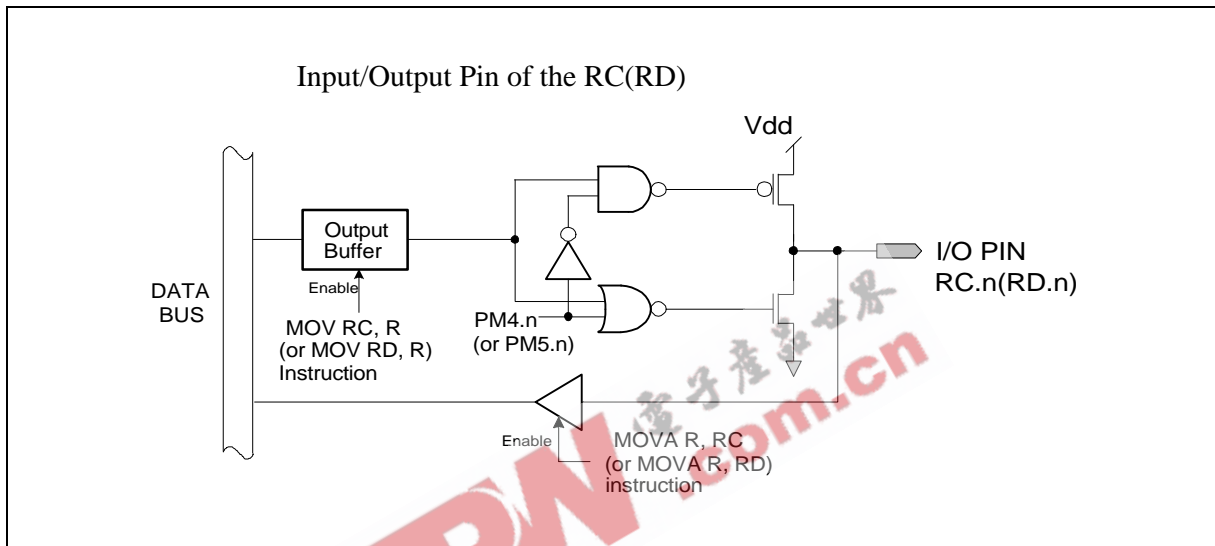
Input/Output Pin of the RC(RD)

Vdd

DATA BUS

Output Buffer

Enable

MOV RC, R (or MOV RD, R) Instruction

PM4.n (or PM5.n)

I/O PIN RC.n(RD.n)

Enable

MOVA R, RC (or MOVA R, RD) instruction

电子产品世界

.com.cn